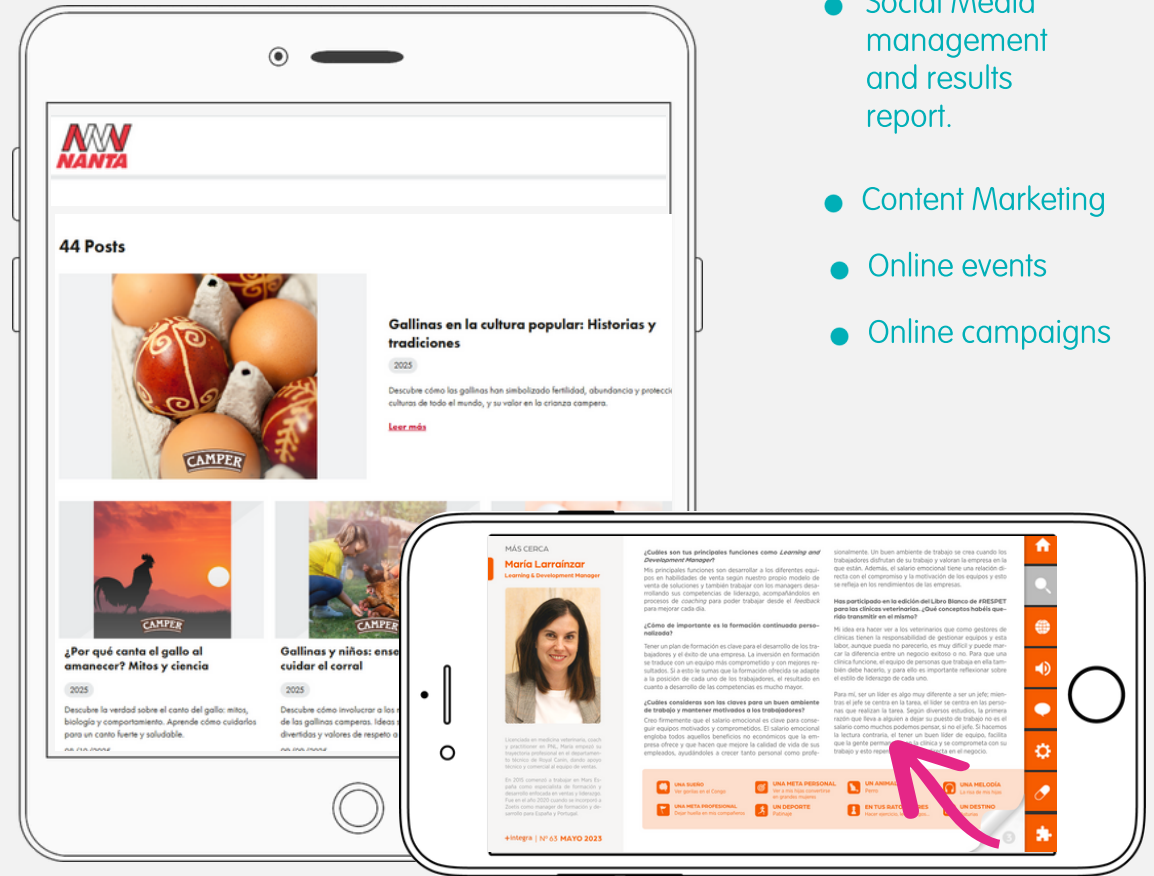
Social Media management and results report.

Content Marketing

Online events

Online campaigns

NANTA

44 Posts

CAMPER

Gallinas en la cultura popular: Historias y tradiciones

2025

Descubre cómo las gallinas han simbolizado fertilidad, abundancia y protecci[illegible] culturas de todo el mundo, y su valor en la crianza campera.

Leer más

CAMPER

¿Por qué canta el gallo al amanecer? Mitos y ciencia

2025

Descubre la verdad sobre el canto del gallo: mitos, biología y comportamiento. Aprende cómo cuidarlos para un canto fuerte y saludable.

CAMPER

Gallinas y niños: ense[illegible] cuidar el corral

2025

Descubre cómo involucrar a los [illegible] de las gallinas camperas. Ideas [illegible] divertidas y valores de respeto a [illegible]

MÁS CERCA

María Larraínzar

Learning & Development Manager

¿Cuáles son tus principales funciones como Learning and Development Manager?

¿Cómo de importante es la formación continuada personalizada?

¿Cuáles consideras son las claves para un buen ambiente de trabajo y mantener motivados a los trabajadores?

Has participado en la edición del Libro Blanco de #RESPET para las clínicas veterinarias. ¿Qué conceptos habéis querido transmitir en el mismo?

UN SUEÑO

UNA META PERSONAL

UN ANIMAL

UNA MELODÍA

UNA META PROFESIONAL

UN DEPORTE

EN TUS RATOS LIBRES

UN DESTINO

+integra | Nº 63 MAYO 2023